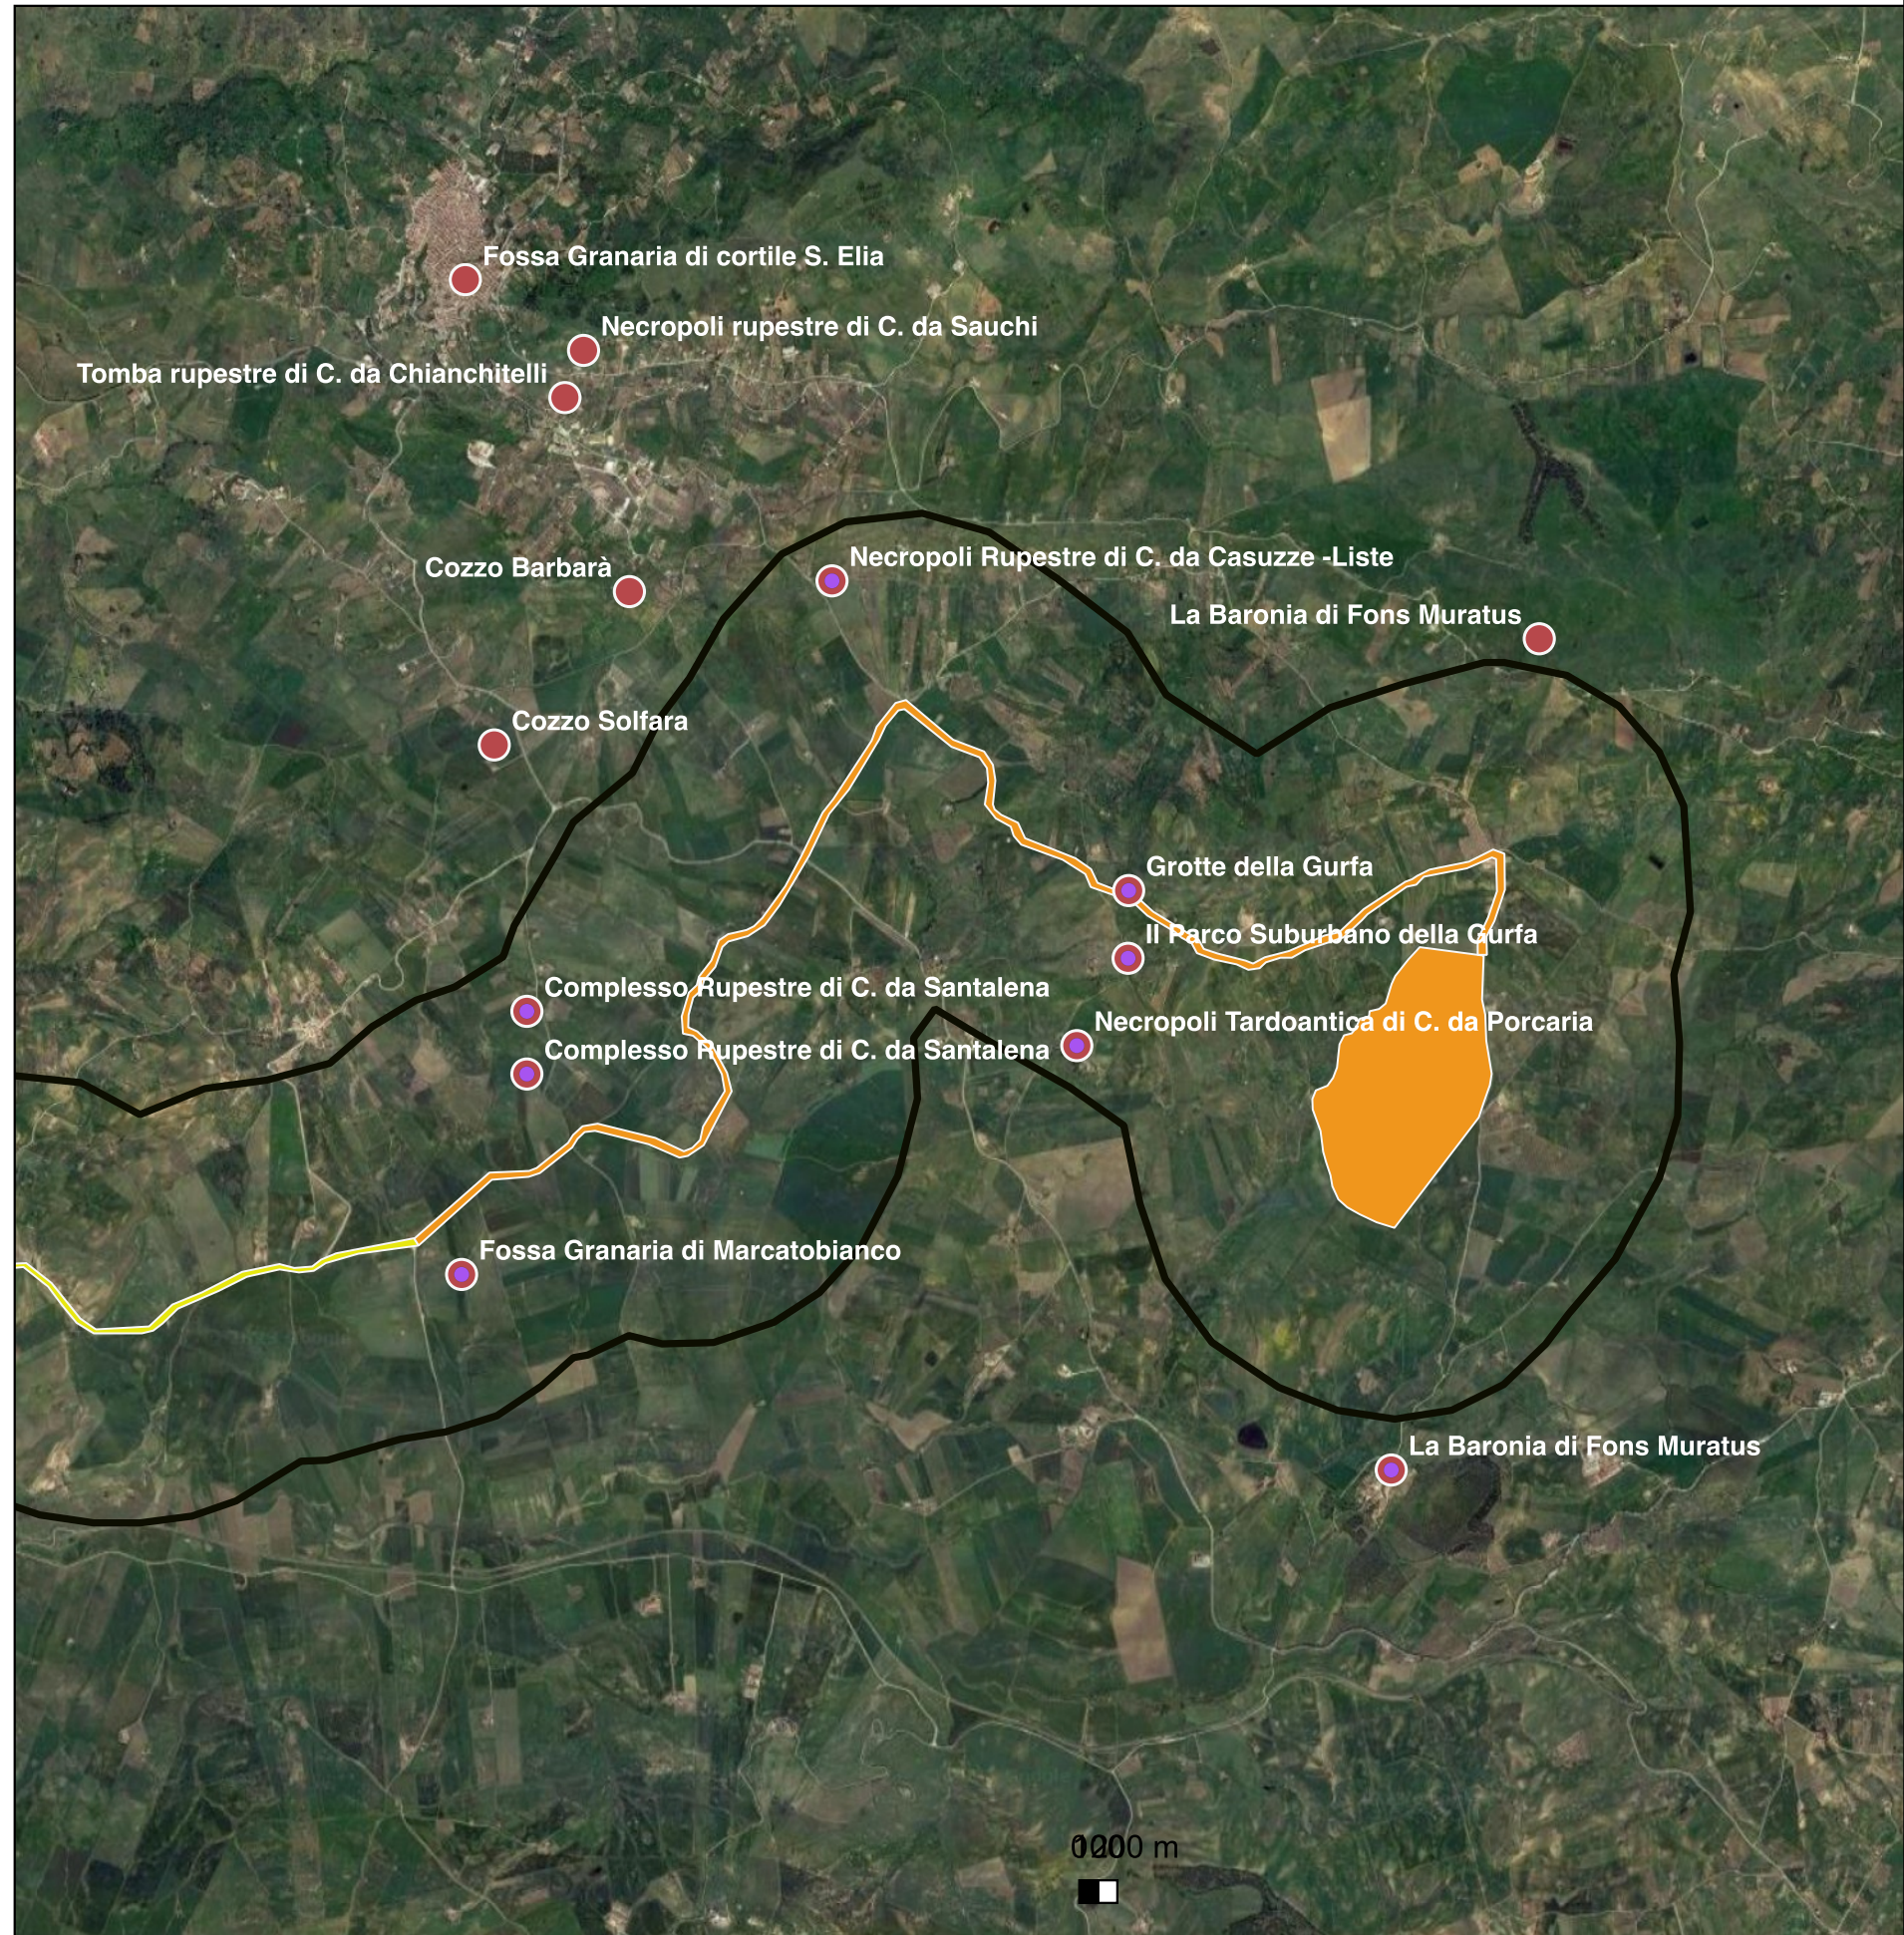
Fossa Granaria di cortile S. Elia
Necropoli rupestre di C. da Sauchi
Tomba rupestre di C. da Chianchitelli
Cozzo Barbarà
Necropoli Rupestre di C. da Casuzze -Liste
La Baronia di Fons Muratus
Cozzo Solfara
Grotte della Gurfa
Il Parco Suburbano della Gurfa
Complesso Rupestre di C. da Santalena
Necropoli Tardoantica di C. da Porcaria
Complesso Rupestre di C. da Santalena
Fossa Granaria di Marcatobianco
La Baronia di Fons Muratus
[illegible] m